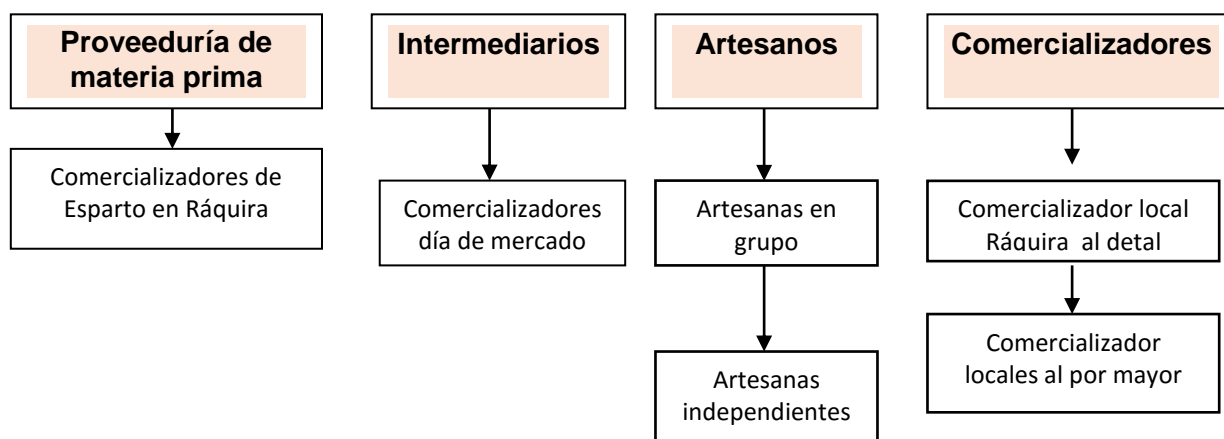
Proveeduría de materia prima

Comercializadores de Esparto en Ráquira

Intermediarios

Comercializadores día de mercado

Artesanos

Artesanas en grupo

Artesanas independientes

Comercializadores

Comercializador local Ráquira al detal

Comercializador locales al por mayor